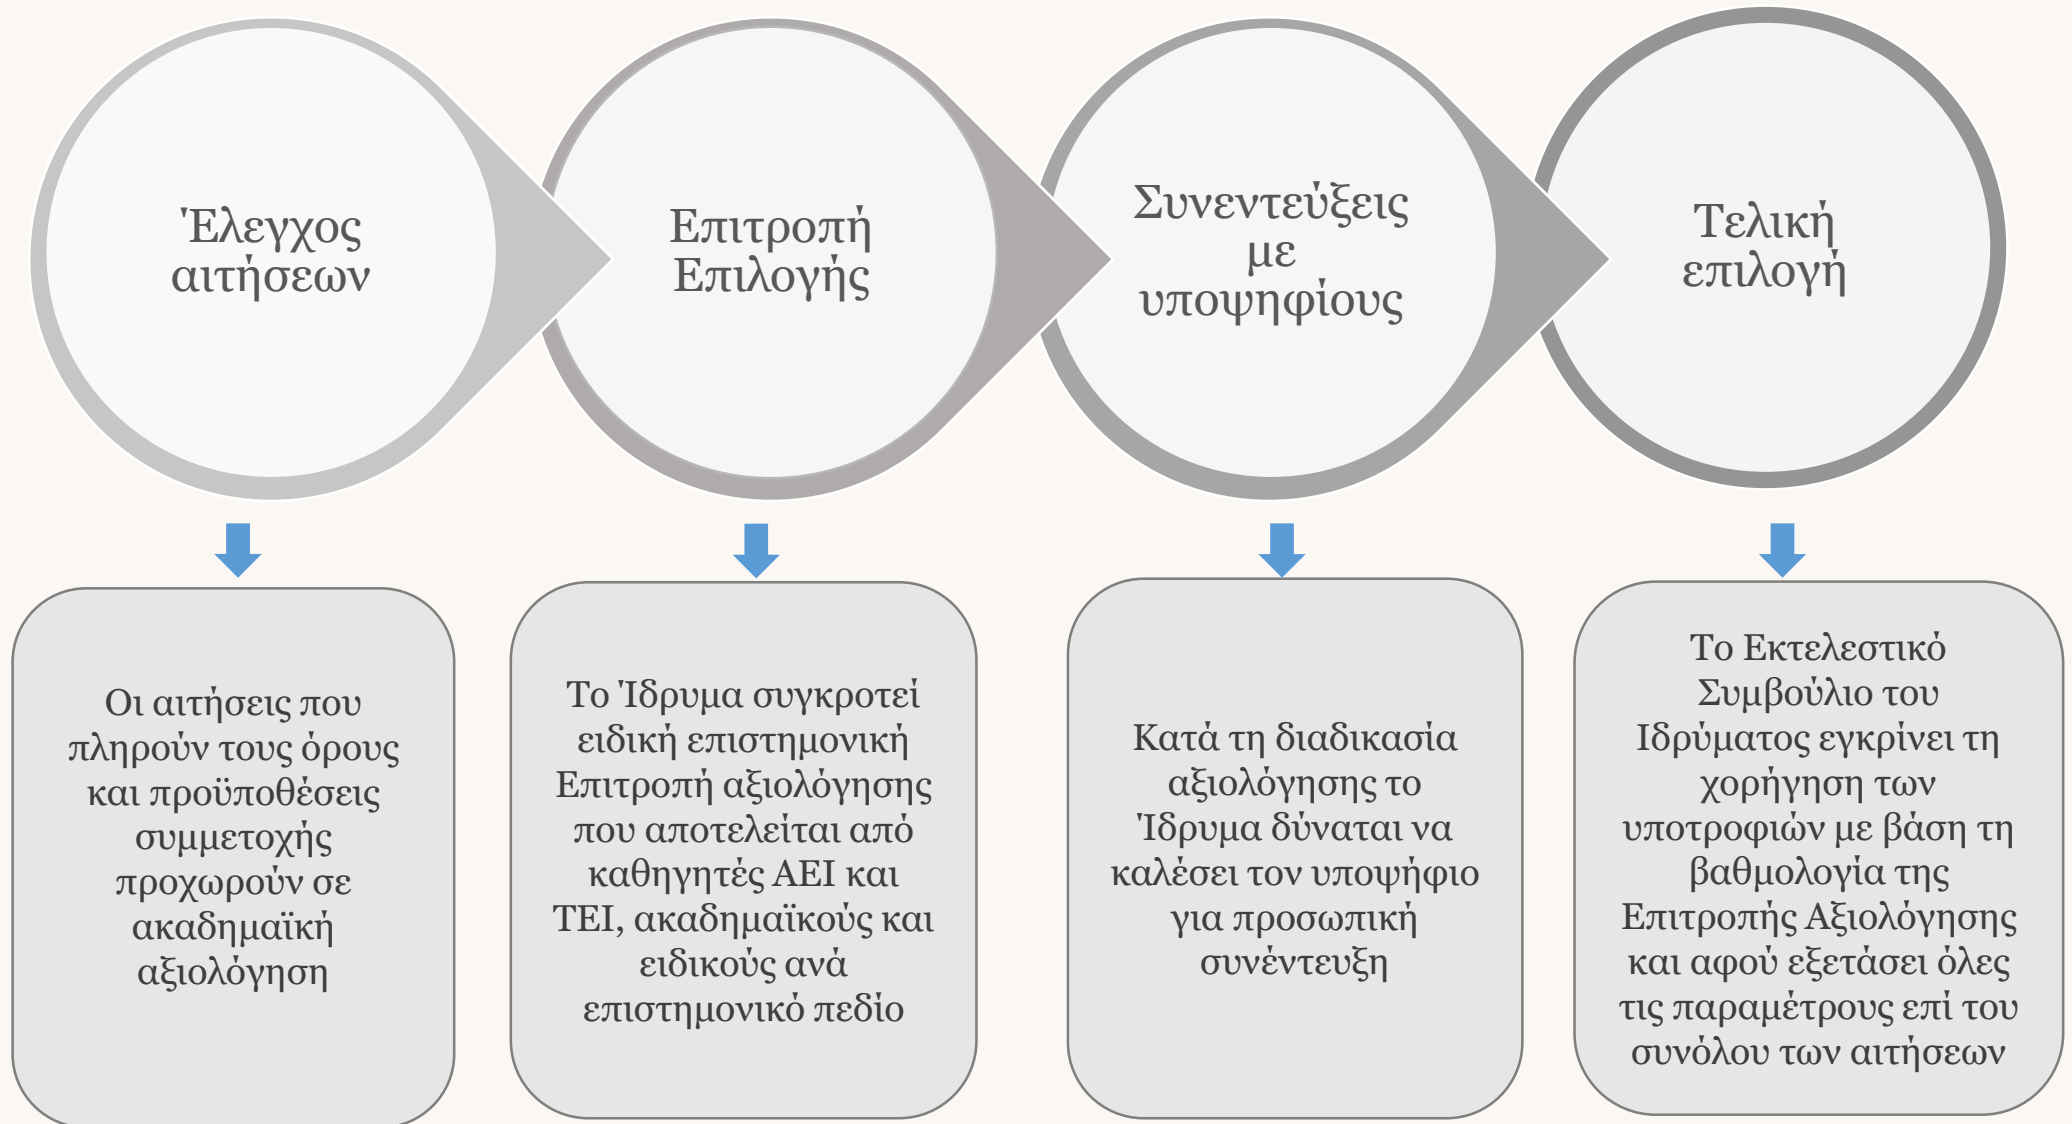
Έλεγχος αιτήσεων

Επιτροπή Επιλογής

Συνεντεύξεις με υποψηφίους

Τελική επιλογή

Οι αιτήσεις που πληρούν τους όρους και προϋποθέσεις συμμετοχής προχωρούν σε ακαδημαϊκή αξιολόγηση

Το Ίδρυμα συγκροτεί ειδική επιστημονική Επιτροπή αξιολόγησης που αποτελείται από καθηγητές ΑΕΙ και ΤΕΙ, ακαδημαϊκούς και ειδικούς ανά επιστημονικό πεδίο

Κατά τη διαδικασία αξιολόγησης το Ίδρυμα δύναται να καλέσει τον υποψήφιο για προσωπική συνέντευξη

Το Εκτελεστικό Συμβούλιο του Ιδρύματος εγκρίνει τη χορήγηση των υποτροφιών με βάση τη βαθμολογία της Επιτροπής Αξιολόγησης και αφού εξετάσει όλες τις παραμέτρους επί του συνόλου των αιτήσεων